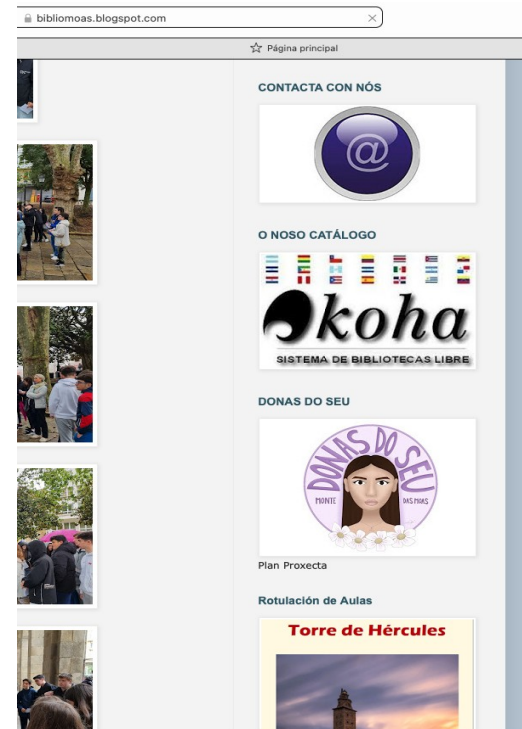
bibliomoas.blogspot.com

Páxina principal

CONTACTA CON NÓS

@

O NOSO CATÁLOGO

koha

SISTEMA DE BIBLIOTECAS LIBRE

DONAS DO SEU

DONAS DO SEU

MONTE DAS MOAS

Plan Proxecta

Rotulación de Aulas

Torre de Hércules